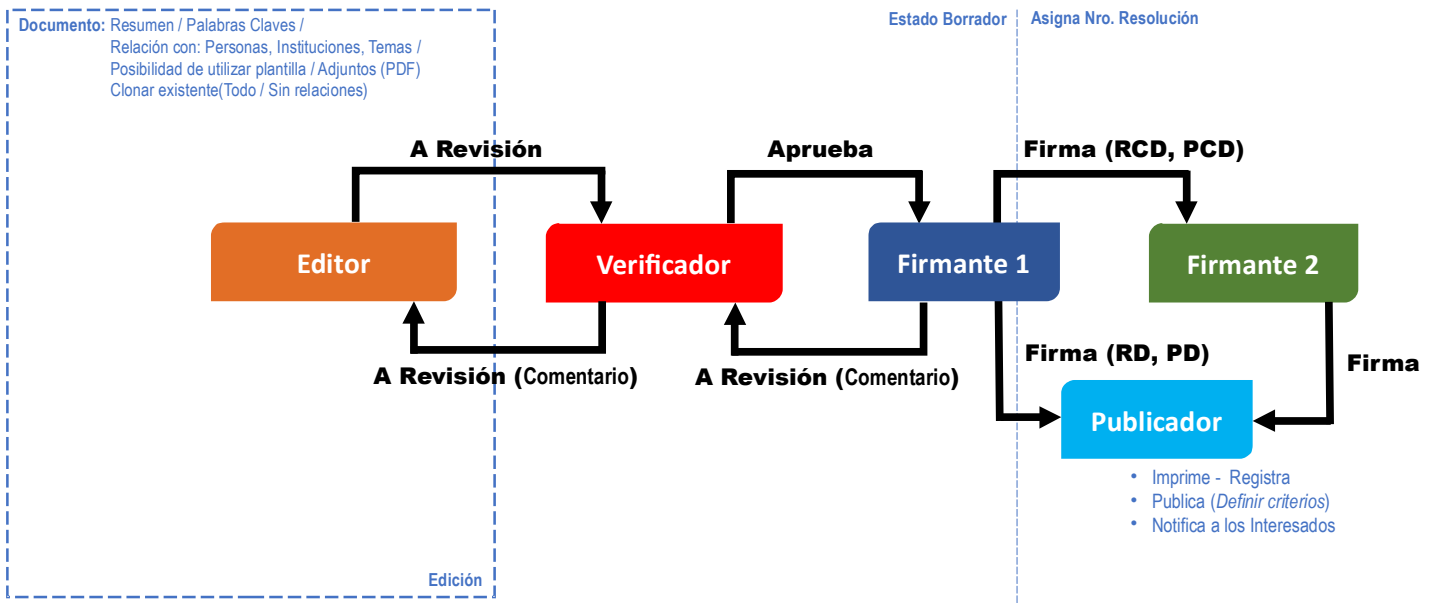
Documento: Resumen / Palabras Claves /
Relación con: Personas, Instituciones, Temas /
Posibilidad de utilizar plantilla / Adjuntos (PDF)
Clonar existente(Todo / Sin relaciones)

Estado Borrador

Asigna Nro. Resolución

A Revisión

Aprueba

Firma (RCD, PCD)

Editor

Verificador

Firmante 1

Firmante 2

Firma (RD, PD)

Firma

A Revisión (Comentario)

A Revisión (Comentario)

Publicador

• Imprime - Registra
• Publica (Definir criterios)
• Notifica a los Interesados

Edición